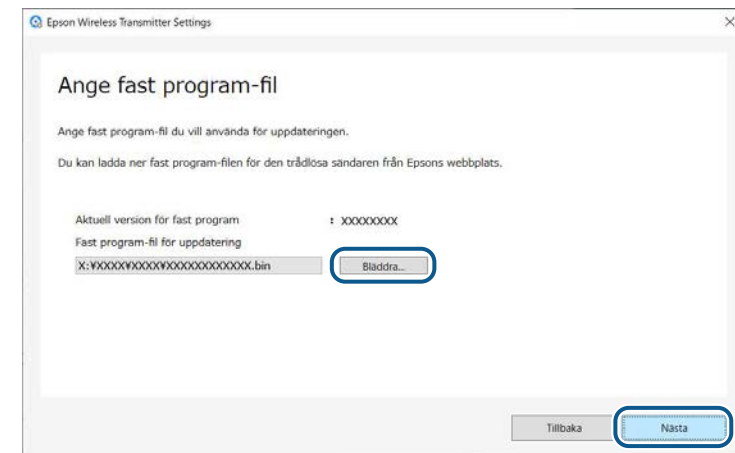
Epson Wireless Transmitter Settings

Ange fast program-fil

Ange fast program-fil du vill använda för uppdateringen.

Du kan ladda ner fast program-filen för den trådlösa sändaren från Epsons webbplats.

Aktuell version för fast program : XXXXXXXX

Fast program-fil för uppdatering

X:¥XXXX¥XXXX¥XXXXXXXXXXXX.bin

Bläddra...

Tillbaka

Nästa